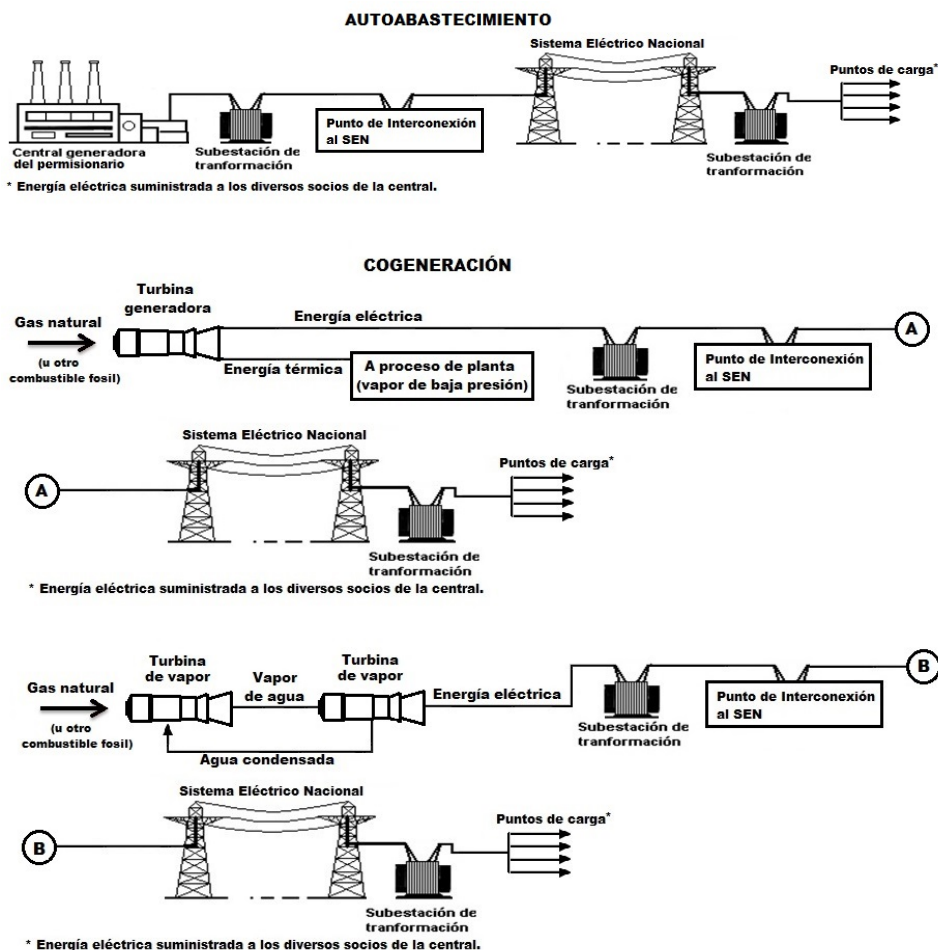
AUTOABASTECIMIENTO

Sistema Eléctrico Nacional

Puntos de carga*

Punto de Interconexión al SEN

Central generadora del permisionario

Subestación de tranformación

Subestación de tranformación

* Energía eléctrica suministrada a los diversos socios de la central.

COGENERACIÓN

Turbina generadora

Gas natural

(u otro combustible fosil)

Energía eléctrica

A

Energía térmica

A proceso de planta (vapor de baja presión)

Subestación de tranformación

Punto de Interconexión al SEN

Sistema Eléctrico Nacional

Puntos de carga*

A

Subestación de tranformación

* Energía eléctrica suministrada a los diversos socios de la central.

Turbina de vapor

Vapor de agua

Turbina de vapor

B

Gas natural

(u otro combustible fosil)

Energía eléctrica

Punto de Interconexión al SEN

Subestación de tranformación

Agua condensada

Sistema Eléctrico Nacional

Puntos de carga*

B

Subestación de tranformación

* Energía eléctrica suministrada a los diversos socios de la central.